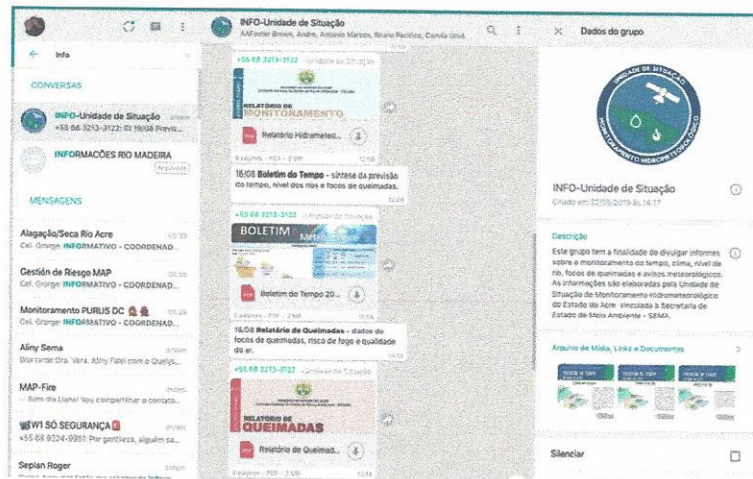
Info

CONVERSAS

INFO-Unidade de Situação
+55 68 3213-3122: 📎 16/08 Previs...

INFORMAÇÕES RIO MADEIRA
Arquivada

MENSAGENS

Alagação/Seca Rio Acre
Cel. George: INFORMATIVO - COORDENAD...

Gestión de Riesgo MAP
Cel. George: INFORMATIVO - COORDENAD...

Monitoramento PURUS DC
Cel. George: INFORMATIVO - COORDENAD...

Aliny Sema
Boa tarde Dra. Vera. Aliny Fatel com o Quelys...

MAP-Fire
~ Bom dia Liana! Vou compartilhar o contato...

W1 SÓ SEGURANÇA
+55 68 9224-9961: Por gentileza, alguém sa...

Seplan Roger
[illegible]

INFO-Unidade de Situação
AAFoster Brown, Andre, Antonio Marcos, Bruno Pacifico, Camila Unid...

+55 68 3213-3122 ~Unidade de Situação

RELATÓRIO DE MONITORAMENTO

Relatório Hidrometeo...

9 páginas · PDF · 2 MB

16/08 Boletim do Tempo - síntese da previsão do tempo, nível dos rios e focos de queimadas.

+55 68 3213-3122 ~Unidade de Situação

BOLETIM

Boletim do Tempo 20...

5 páginas · PDF · 2 MB

16/08 Relatório de Queimadas - dados de focos de queimadas, risco de fogo e qualidade do ar.

+55 68 3213-3122 ~Unidade de Situação

RELATÓRIO DE QUEIMADAS

Relatório de Queimad...

5 páginas · PDF · 2 MB

Dados do grupo

UNIDADE DE SITUAÇÃO
MONITORAMENTO HIDROMETEOROLÓGICO

INFO-Unidade de Situação
Criado em 22/05/2019 às 16:17

Descrição
Este grupo tem a finalidade de divulgar informes sobre o monitoramento do tempo, clima, nível de rio, focos de queimadas e avisos meteorológicos. As informações são elaboradas pela Unidade de Situação de Monitoramento Hidrometeorológico do Estado do Acre vinculada à Secretaria de Estado de Meio Ambiente - SEMA.

Arquivos de Mídia, Links e Documentos

Silenciar